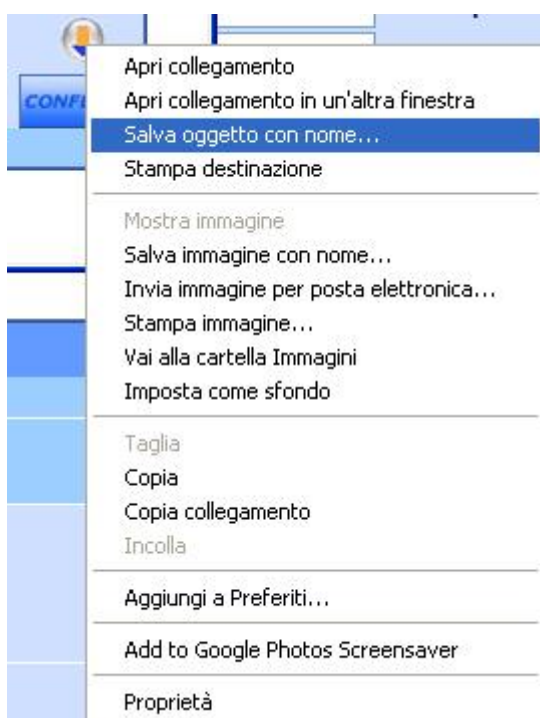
CONFI

Apri collegamento
Apri collegamento in un'altra finestra
Salva oggetto con nome...
Stampa destinazione

Mostra immagine
Salva immagine con nome...
Invia immagine per posta elettronica...
Stampa immagine...
Vai alla cartella Immagini
Imposta come sfondo

Taglia
Copia
Copia collegamento
Incolla

Aggiungi a Preferiti...

Add to Google Photos Screensaver

Proprietà